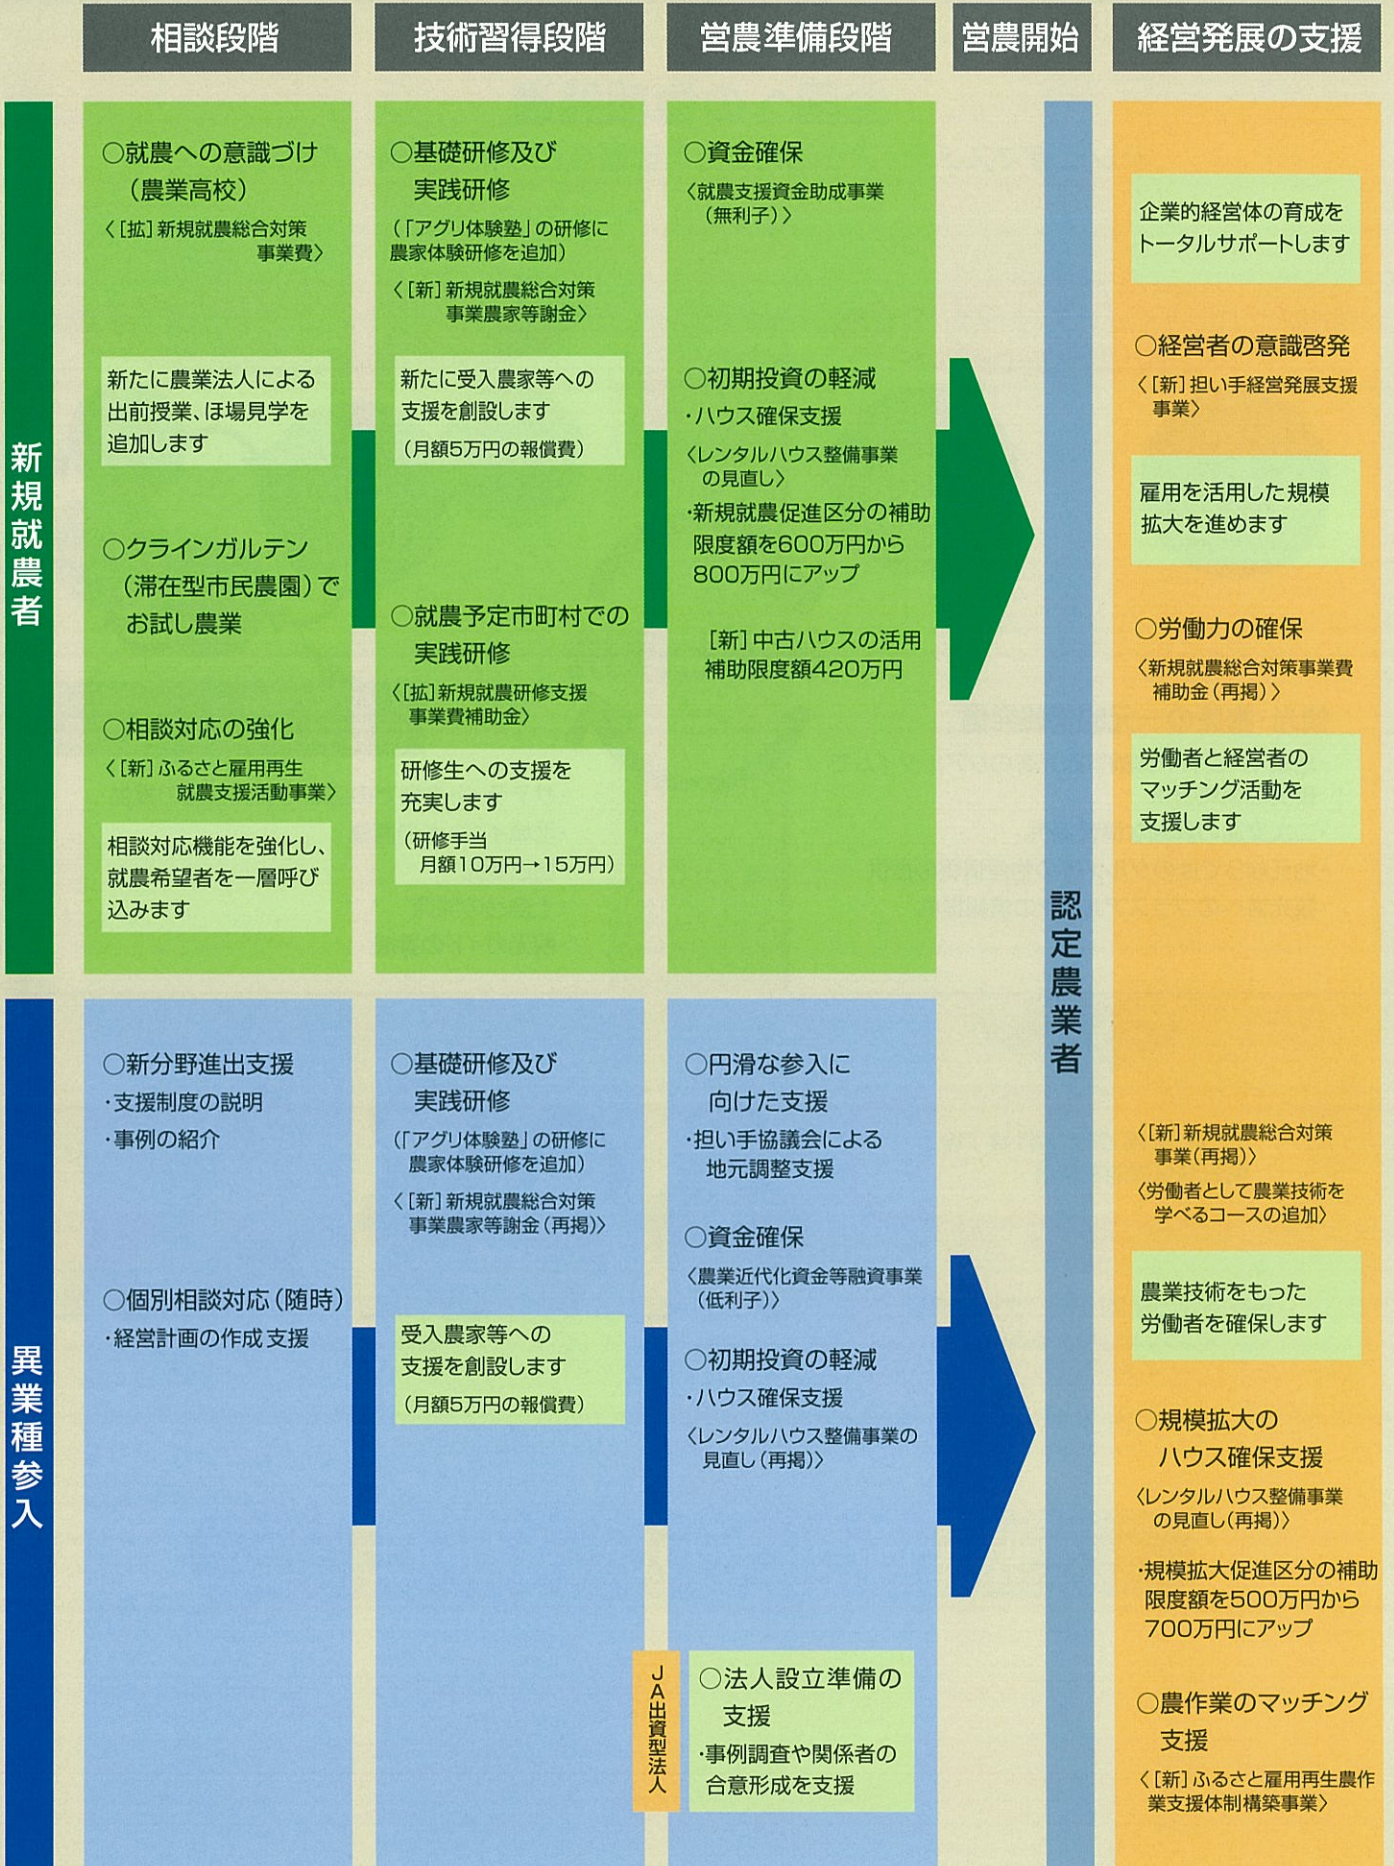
相談段階

技術習得段階

営農準備段階

営農開始

経営発展の支援

新規就農者

○就農への意識づけ（農業高校）
〈［拡］新規就農総合対策事業費〉

新たに農業法人による出前授業、ほ場見学を追加します

○クラインガルテン（滞在型市民農園）でお試し農業

○相談対応の強化
〈［新］ふるさと雇用再生就農支援活動事業〉

相談対応機能を強化し、就農希望者を一層呼び込みます

○基礎研修及び実践研修
（「アグリ体験塾」の研修に農家体験研修を追加）
〈［新］新規就農総合対策事業農家等謝金〉

新たに受入農家等への支援を創設します
（月額5万円の報償費）

○就農予定市町村での実践研修
〈［拡］新規就農研修支援事業費補助金〉

研修生への支援を充実します
（研修手当 月額10万円→15万円）

○資金確保
〈就農支援資金助成事業（無利子）〉

○初期投資の軽減
・ハウス確保支援
〈レンタルハウス整備事業の見直し〉
・新規就農促進区分の補助限度額を600万円から800万円にアップ

［新］中古ハウスの活用 補助限度額420万円

認定農業者

企業的経営体の育成をトータルサポートします

○経営者の意識啓発
〈［新］担い手経営発展支援事業〉

雇用を活用した規模拡大を進めます

○労働力の確保
〈新規就農総合対策事業費補助金（再掲）〉

労働者と経営者のマッチング活動を支援します

異業種参入

○新分野進出支援
・支援制度の説明
・事例の紹介

○個別相談対応（随時）
・経営計画の作成支援

○基礎研修及び実践研修
（「アグリ体験塾」の研修に農家体験研修を追加）
〈［新］新規就農総合対策事業農家等謝金（再掲）〉

受入農家等への支援を創設します
（月額5万円の報償費）

○円滑な参入に向けた支援
・担い手協議会による地元調整支援

○資金確保
〈農業近代化資金等融資事業（低利子）〉

○初期投資の軽減
・ハウス確保支援
〈レンタルハウス整備事業の見直し（再掲）〉

JA出資型法人

○法人設立準備の支援
・事例調査や関係者の合意形成を支援

〈［新］新規就農総合対策事業（再掲）〉
〈労働者として農業技術を学べるコースの追加〉

農業技術をもった労働者を確保します

○規模拡大のハウス確保支援
〈レンタルハウス整備事業の見直し（再掲）〉
・規模拡大促進区分の補助限度額を500万円から700万円にアップ

○農作業のマッチング支援
〈［新］ふるさと雇用再生農作業支援体制構築事業〉